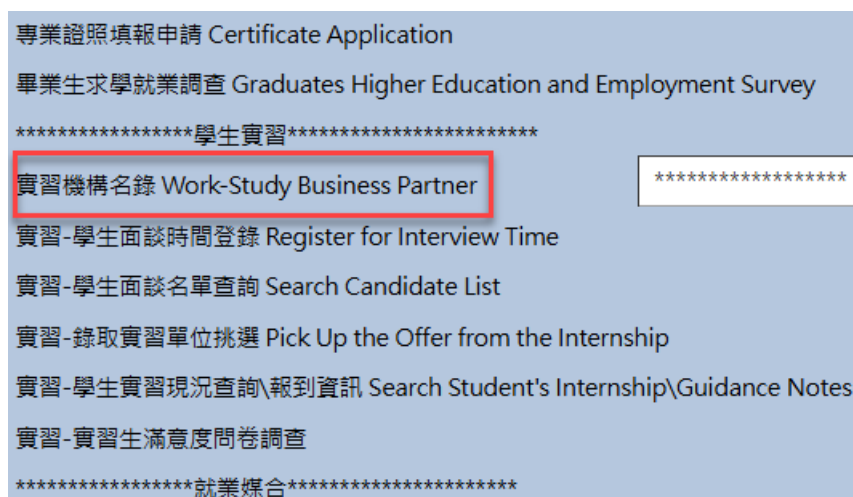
專業證照填報申請 Certificate Application

畢業生求學就業調查 Graduates Higher Education and Employment Survey

*****************學生實習************************

實習機構名錄 Work-Study Business Partner

******************

實習-學生面談時間登錄 Register for Interview Time

實習-學生面談名單查詢 Search Candidate List

實習-錄取實習單位挑選 Pick Up the Offer from the Internship

實習-學生實習現況查詢\報到資訊 Search Student's Internship\Guidance Notes

實習-實習生滿意度問卷調查

*****************就業媒合**********************